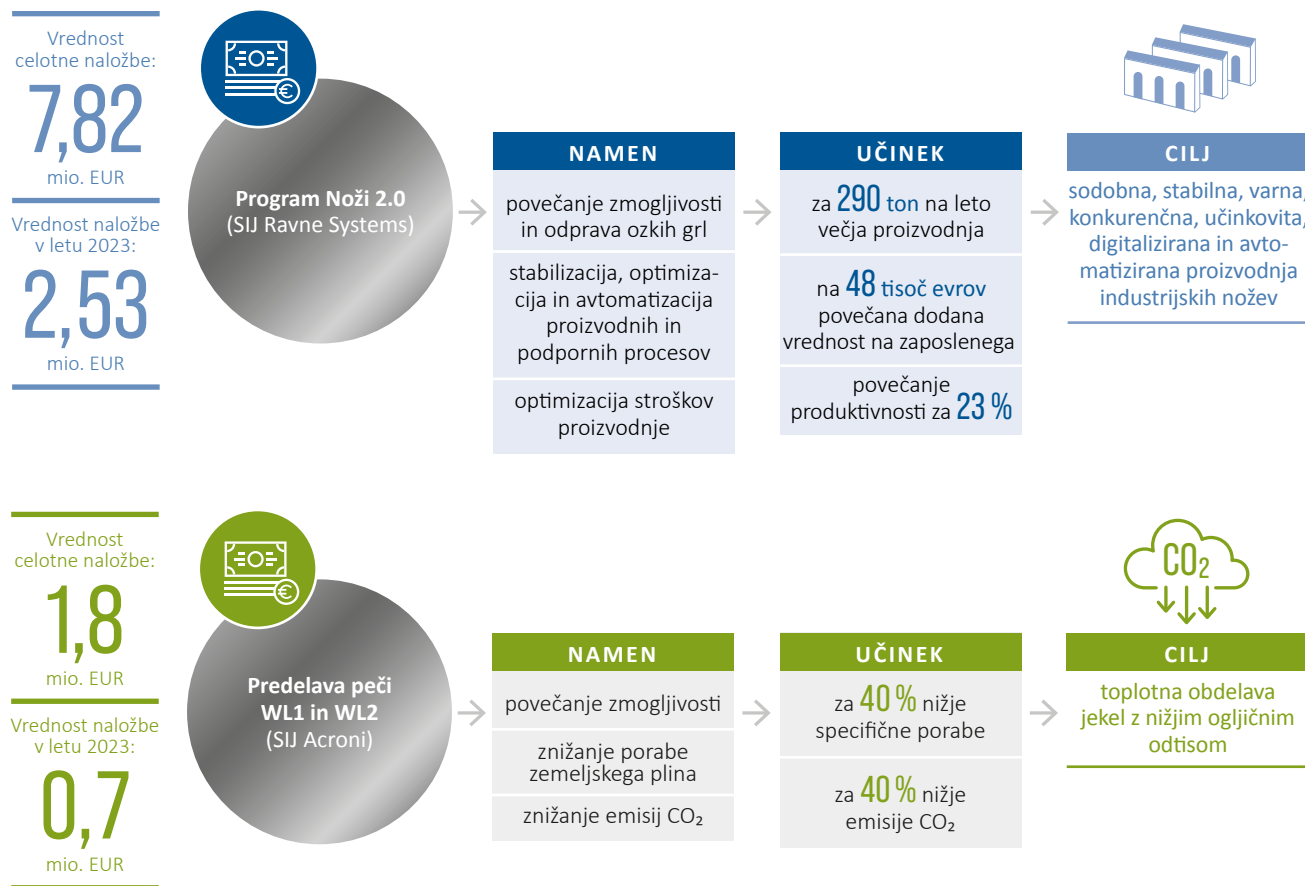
Vrednost celotne naložbe:
7,82
mio. EUR

Vrednost naložbe v letu 2023:
2,53
mio. EUR

Program Noži 2.0
(SIJ Ravne Systems)

NAMEN
povečanje zmogljivosti in odprava ozkih grl
stabilizacija, optimizacija in avtomatizacija proizvodnih in podpornih procesov
optimizacija stroškov proizvodnje

UČINEK
za 290 ton na leto večja proizvodnja
na 48 tisoč evrov povečana dodana vrednost na zaposlenega
povečanje produktivnosti za 23 %

CILJ
sodobna, stabilna, varna, konkurenčna, učinkovita, digitalizirana in avtomatizirana proizvodnja industrijskih nožev

Vrednost celotne naložbe:
1,8
mio. EUR

Vrednost naložbe v letu 2023:
0,7
mio. EUR

Predelava peči WL1 in WL2
(SIJ Acroni)

NAMEN
povečanje zmogljivosti
znižanje porabe zemeljskega plina
znižanje emisij $CO_2$

UČINEK
za 40 % nižje specifične porabe
za 40 % nižje emisije $CO_2$

$CO_2$

CILJ
toplotna obdelava jekel z nižjim ogljičnim odtisom